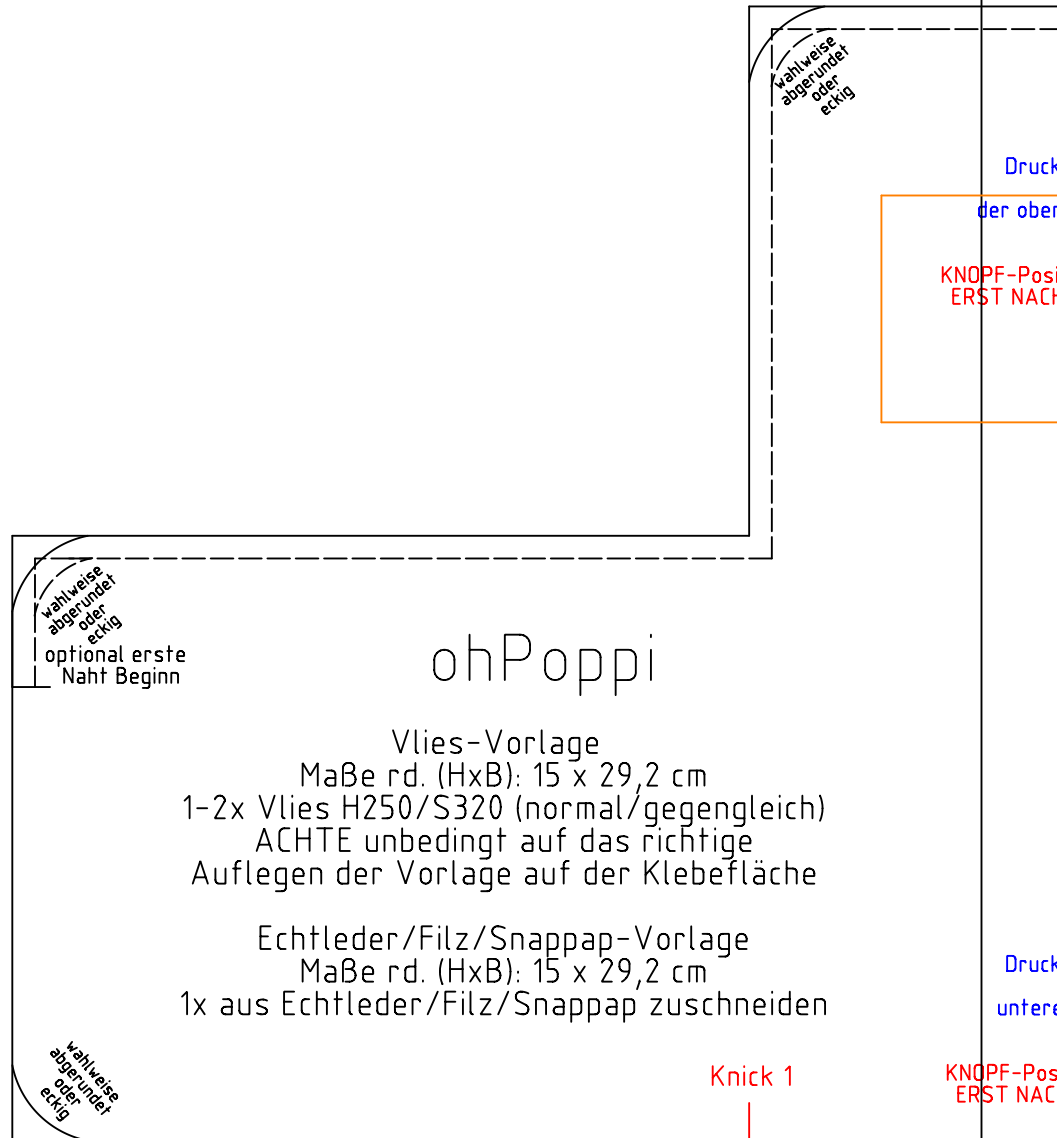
wahlweise abgerundet oder eckig

Druck

der ober

KNOPF-Posi
ERST NACH

wahlweise abgerundet oder eckig

optional erste Naht Beginn

ohPoppi

Vlies-Vorlage
Maße rd. (HxB): 15 x 29,2 cm
1-2x Vlies H250/S320 (normal/gegengleich)
ACHTE unbedingt auf das richtige
Auflegen der Vorlage auf der Klebefläche

Echtleder/Filz/Snappap-Vorlage
Maße rd. (HxB): 15 x 29,2 cm
1x aus Echtleder/Filz/Snappap zuschneiden

Druck

untere

wahlweise abgerundet oder eckig

Knick 1

KNOPF-Pos
ERST NAC